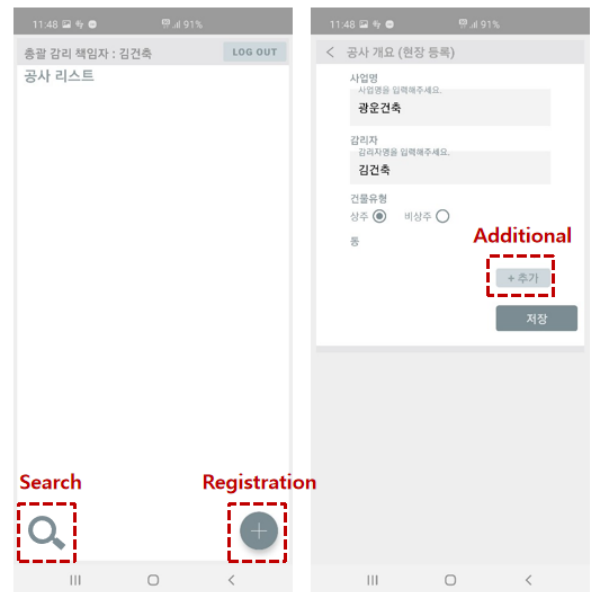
11:48 91%

총괄 감리 책임자 : 김건축

LOG OUT

공사 리스트

Search

Registration

11:48 91%

공사 개요 (현장 등록)

사업명

사업명을 입력해주세요.

광운건축

감리자

감리자명을 입력해주세요.

김건축

건물유형

상주 비상주

동

Additional

+ 추가

저장